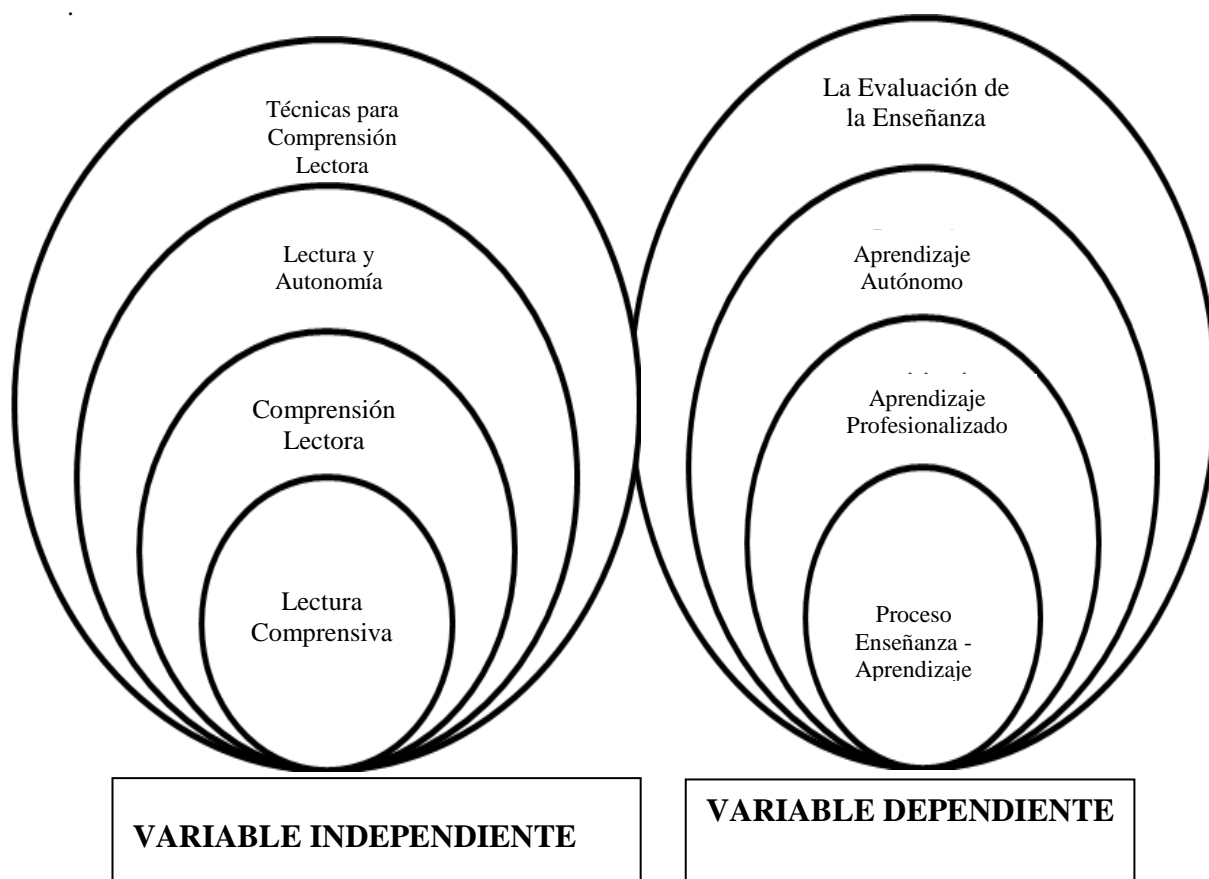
.

Técnicas para Comprensión Lectora

Lectura y Autonomía

Comprensión Lectora

Lectura Comprensiva

La Evaluación de la Enseñanza

Aprendizaje Autónomo

Aprendizaje Profesionalizado

Proceso Enseñanza - Aprendizaje

VARIABLE INDEPENDIENTE

VARIABLE DEPENDIENTE